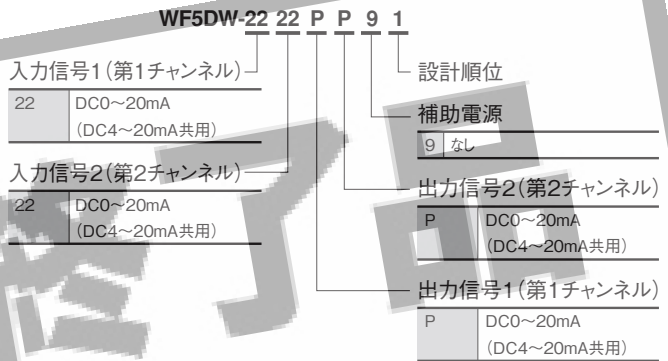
WF5DW-22 22 P P 9 1

入力信号1(第1チャンネル)

| 22 | DC0～20mA (DC4～20mA共用) |
|---|---|

入力信号2(第2チャンネル)

| 22 | DC0～20mA (DC4～20mA共用) |
|---|---|

設計順位

補助電源

| 9 | なし |
|---|---|

出力信号2(第2チャンネル)

| P | DC0～20mA (DC4～20mA共用) |
|---|---|

出力信号1(第1チャンネル)

| P | DC0～20mA (DC4～20mA共用) |
|---|---|